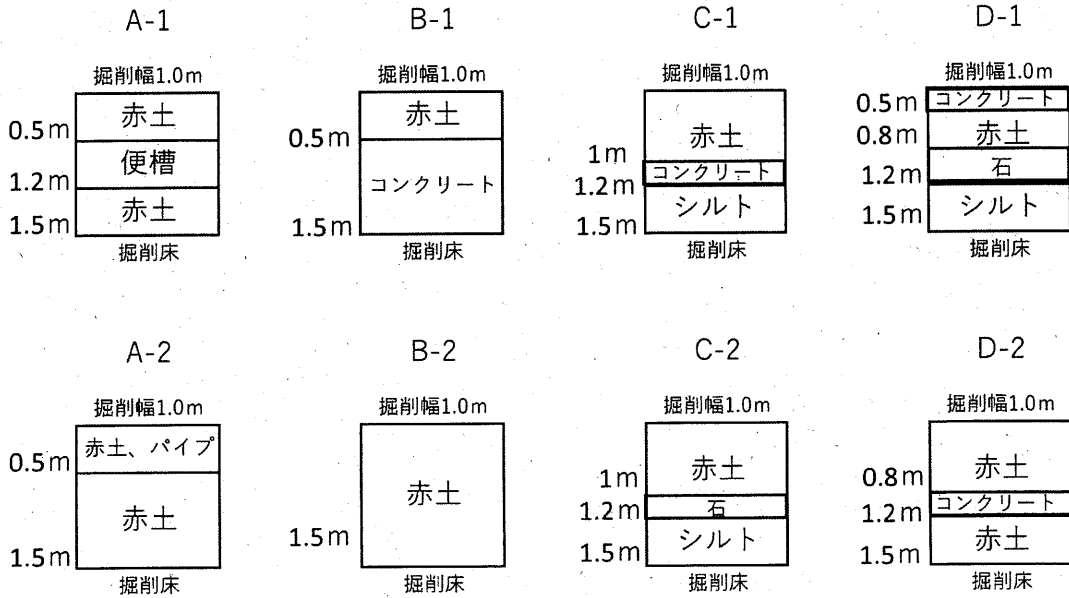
A-1

掘削幅1.0m

0.5m 赤土

1.2m 便槽

1.5m 赤土

掘削床

B-1

掘削幅1.0m

0.5m 赤土

コンクリート

1.5m

掘削床

C-1

掘削幅1.0m

赤土

1m コンクリート

1.2m シルト

1.5m

掘削床

D-1

掘削幅1.0m

0.5m コンクリート

0.8m 赤土

1.2m 石

1.5m シルト

掘削床

A-2

掘削幅1.0m

赤土、パイプ

0.5m 赤土

1.5m

掘削床

B-2

掘削幅1.0m

赤土

1.5m

掘削床

C-2

掘削幅1.0m

1m 赤土

1.2m 石

1.5m シルト

掘削床

D-2

掘削幅1.0m

0.8m 赤土

1.2m コンクリート

1.5m 赤土

掘削床